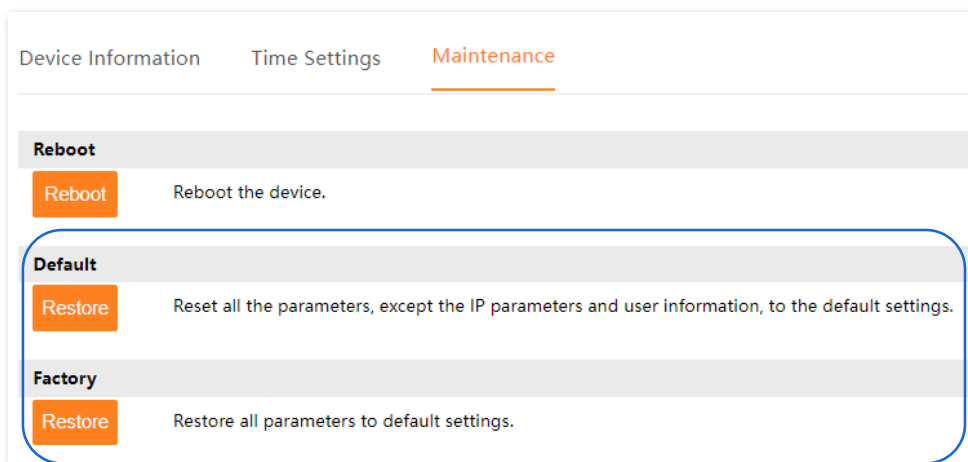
Device Information Time Settings Maintenance

Reboot

Reboot Reboot the device.

Default

Restore Reset all the parameters, except the IP parameters and user information, to the default settings.

Factory

Restore Restore all parameters to default settings.